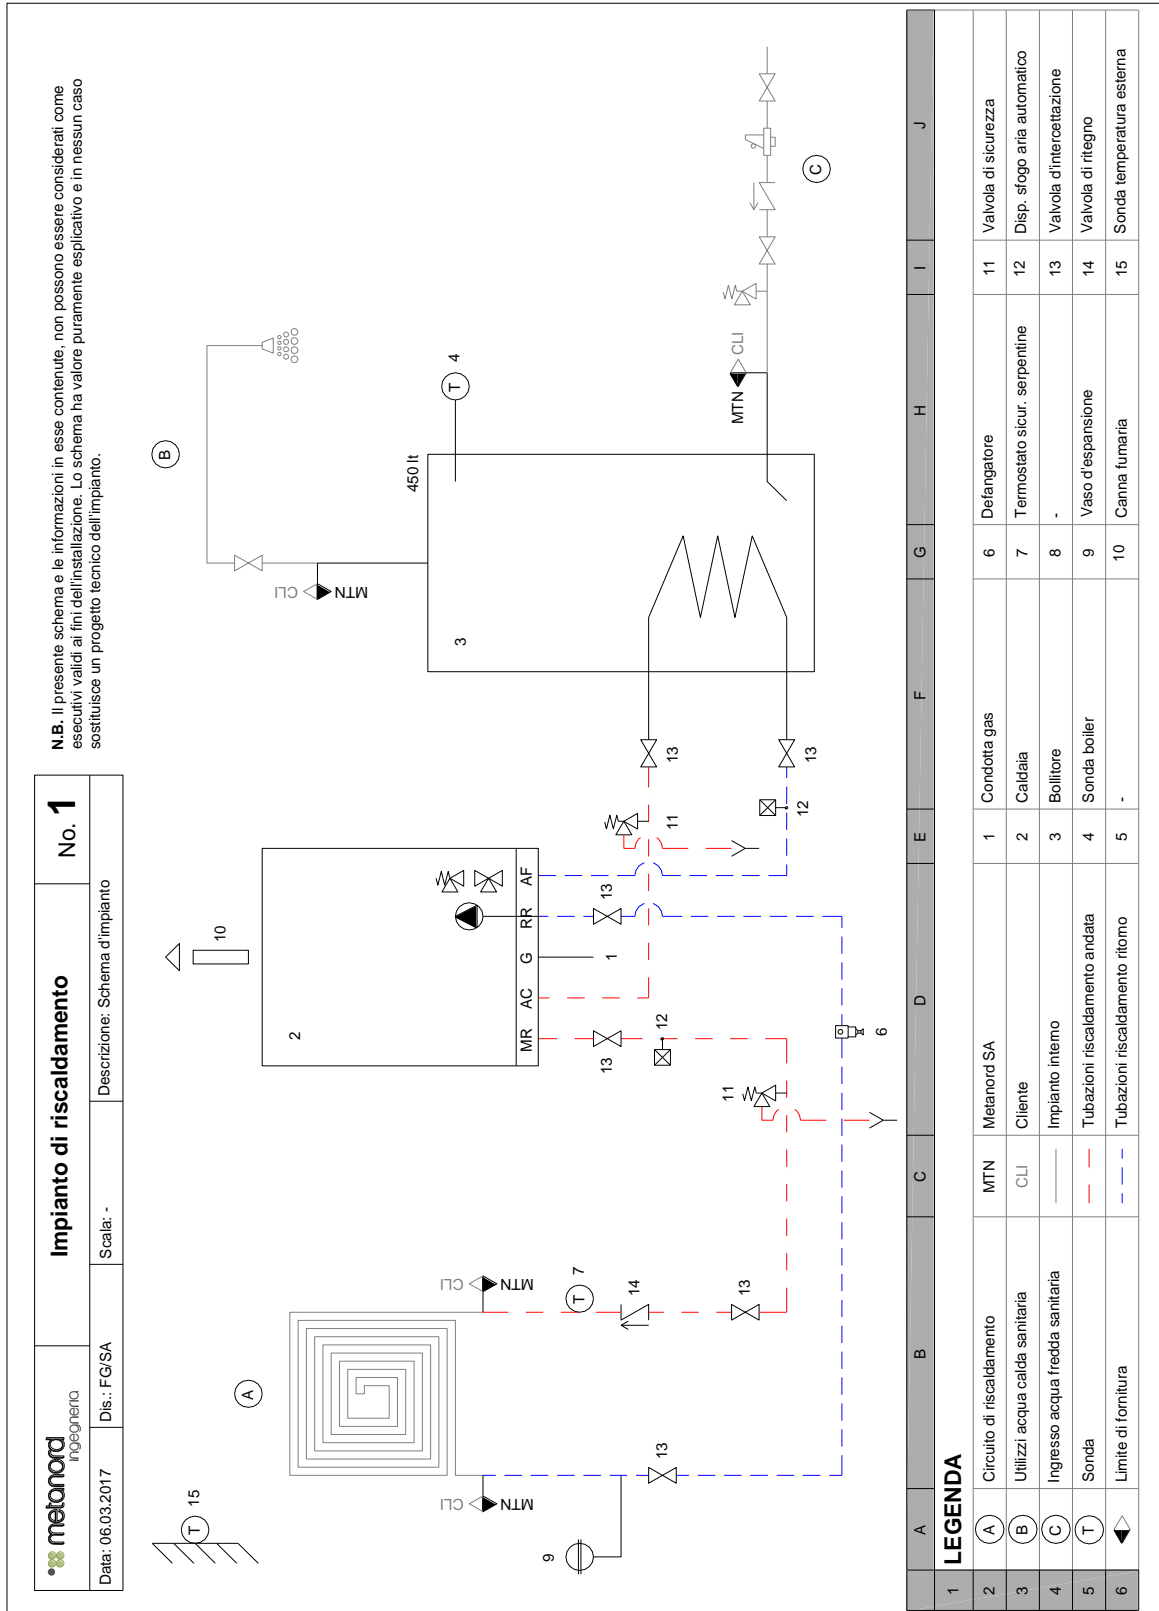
metanord ingegneria

Impianto di riscaldamento

No. 1

Data: 06.03.2017

Dis.: FG/SA

Scala: -

Descrizione: Schema d'impianto

N.B. Il presente schema e le informazioni in esse contenute, non possono essere considerati come esecutivi validi ai fini dell'installazione. Lo schema ha valore puramente esplicativo e in nessun caso sostituisce un progetto tecnico dell'impianto.

A

B

C

T 15

9

13

MTN CLI

T 7

14

13

MTN CLI

11

13

12

6

2

MR AC G RR AF

1

13

10

11

12

13

13

3

450 lt

T 4

MTN CLI

MTN CLI

A B C D E F G H I J

| | A | B | C | D | E | F | G | H | I | J |
|---|---|---|---|---|---|---|---|---|---|---|
| 1 | LEGENDA | | | | | | | | | |
| 2 | Ⓐ | Circuito di riscaldamento | MTN | Metanord SA | 1 | Condotta gas | 6 | Defangatore | 11 | Valvola di sicurezza |
| 3 | Ⓑ | Utilizzi acqua calda sanitaria | CLI | Cliente | 2 | Caldaia | 7 | Termostato sicur. serpentine | 12 | Disp. sfogo aria automatico |
| 4 | Ⓒ | Ingresso acqua fredda sanitaria | | Impianto interno | 3 | Bollitore | 8 | - | 13 | Valvola d'intercettazione |
| 5 | Ⓣ | Sonda | | Tubazioni riscaldamento andata | 4 | Sonda boiler | 9 | Vaso d'espansione | 14 | Valvola di ritegno |
| 6 | | Limite di fornitura | | Tubazioni riscaldamento ritorno | 5 | - | 10 | Canna fumaria | 15 | Sonda temperatura esterna |